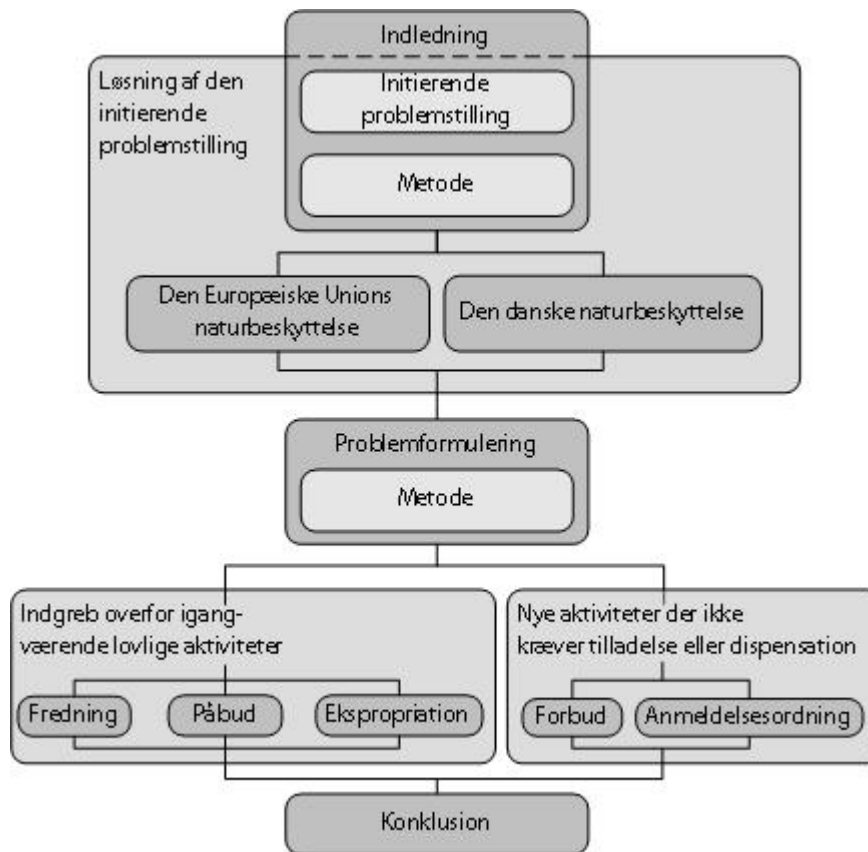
Indledning

Løsning af den initierende problemstilling

Initierende problemstilling

Metode

Den Europæiske Unions naturbeskyttelse

Den danske naturbeskyttelse

Problemformulering

Metode

Indgreb overfor igangværende lovlige aktiviteter

Fredning

Påbud

Ekspropriation

Nye aktiviteter der ikke kræver tilladelse eller dispensation

Forbud

Anmeldelsesordning

Konklusion